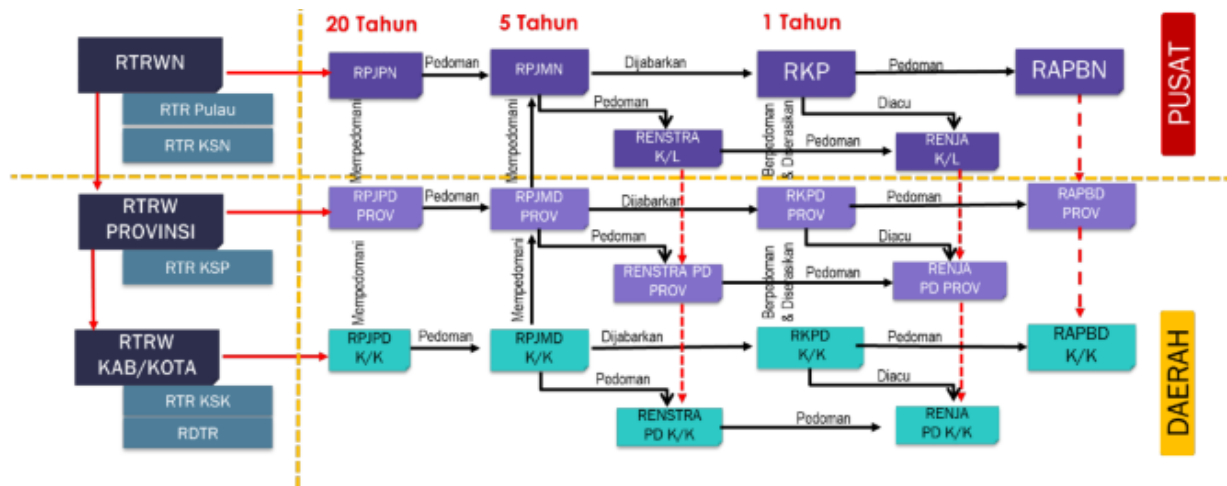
20 Tahun

5 Tahun

1 Tahun

PUSAT

RTRWN

RTR Pulau

RTR KSN

RPJPN

Pedoman

RPJMN

Dijabarkan

RKP

Pedoman

RAPBN

Mempedomani

Mempedomani

Pedoman

Berpedoman & Diserasikan

Diacu

RENSTRA K/L

Pedoman

RENJA K/L

RTRW PROVINSI

RTR KSP

RPJPD PROV

Pedoman

RPJMD PROV

Dijabarkan

RKPD PROV

Pedoman

RAPBD PROV

Mempedomani

Mempedomani

Pedoman

Berpedoman & Diserasikan

Diacu

RENSTRA PD PROV

Pedoman

RENJA PD PROV

DAERAH

RTRW KAB/KOTA

RTR KSK

RDTR

RPJPD K/K

Pedoman

RPJMD K/K

Dijabarkan

RKPD K/K

Pedoman

RAPBD K/K

Pedoman

Diacu

RENSTRA PD K/K

Pedoman

RENJA PD K/K